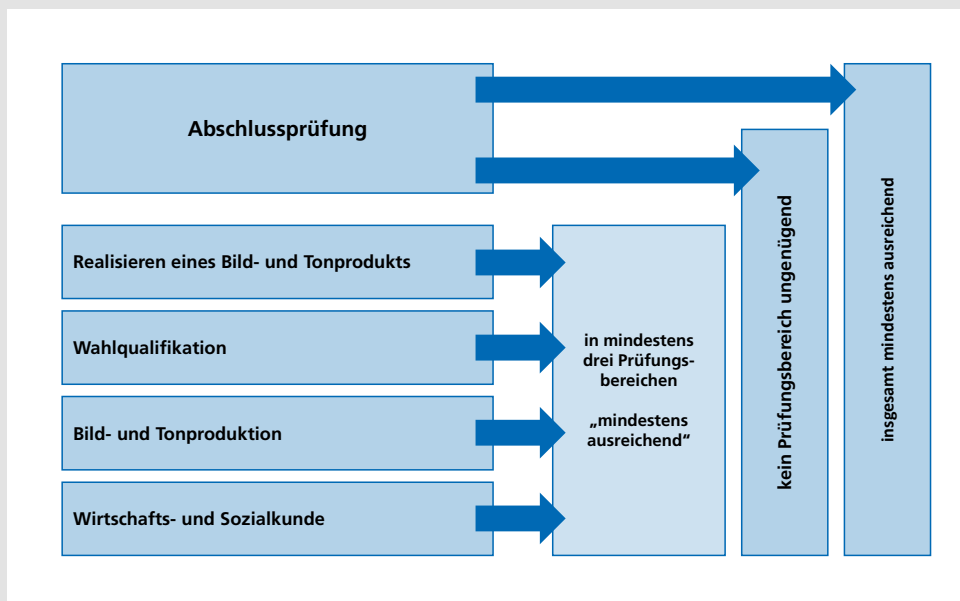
Abschlussprüfung

Realisieren eines Bild- und Tonprodukts

Wahlqualifikation

Bild- und Tonproduktion

Wirtschafts- und Sozialkunde

in mindestens drei Prüfungsbereichen

„mindestens ausreichend“

kein Prüfungsbereich ungenügend

insgesamt mindestens ausreichend